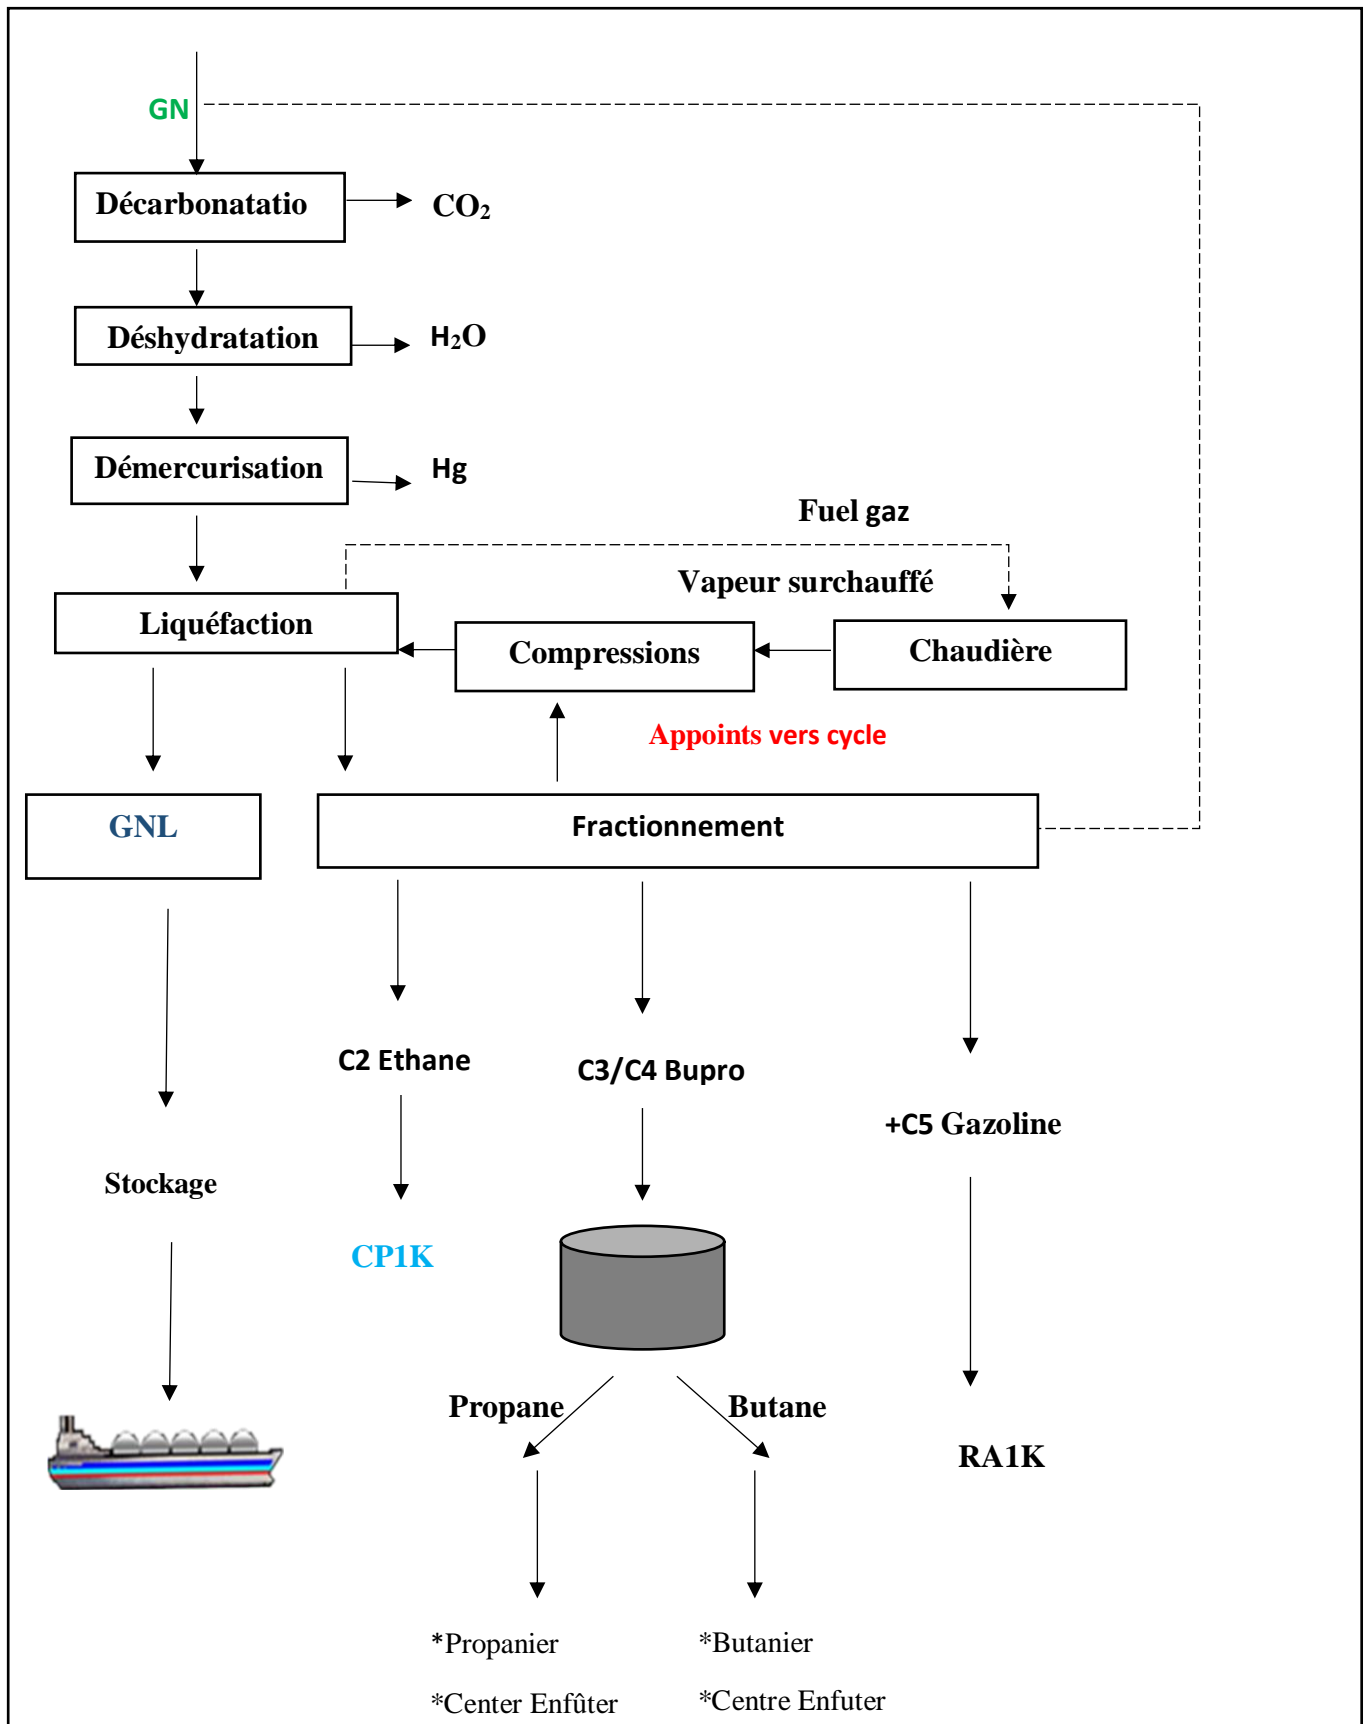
GN

Décarbonatatio

$CO_2$

Déshydratation

$H_2O$

Démercurisation

Hg

Fuel gaz

Vapeur surchauffé

Liquéfaction

Compressions

Chaudière

Appoints vers cycle

GNL

Fractionnement

C2 Ethane

C3/C4 Bupro

+C5 Gazoline

Stockage

CP1K

Propane

Butane

RA1K

*Propanier

*Center Enfûter

*Butanier

*Centre Enfuter